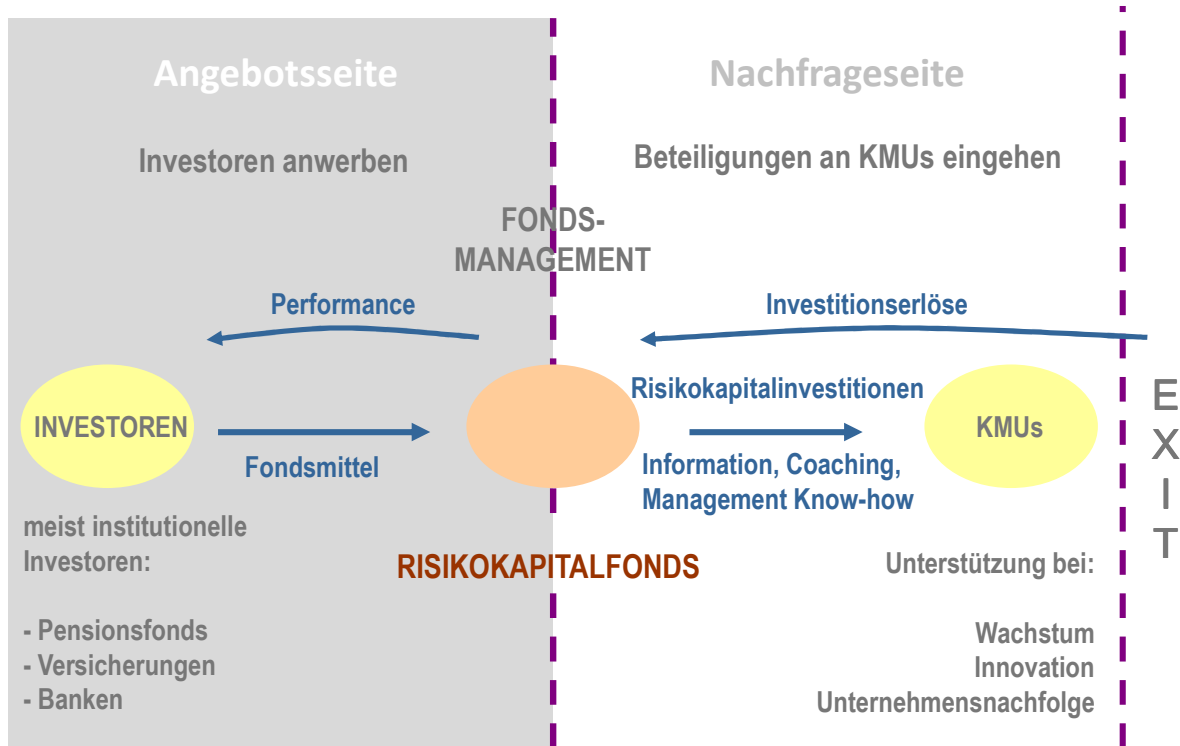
Angebotsseite

Nachfrageseite

Investoren anwerben

Beteiligungen an KMUs eingehen

FONDS-MANAGEMENT

Performance

Investitionserlöse

INVESTOREN

Fondsmittel

Risikokapitalinvestitionen

KMUs

Information, Coaching, Management Know-how

E
X
I
T

meist institutionelle Investoren:

- Pensionsfonds
- Versicherungen
- Banken

RISIKOKAPITALFONDS

Unterstützung bei:

Wachstum
Innovation
Unternehmensnachfolge